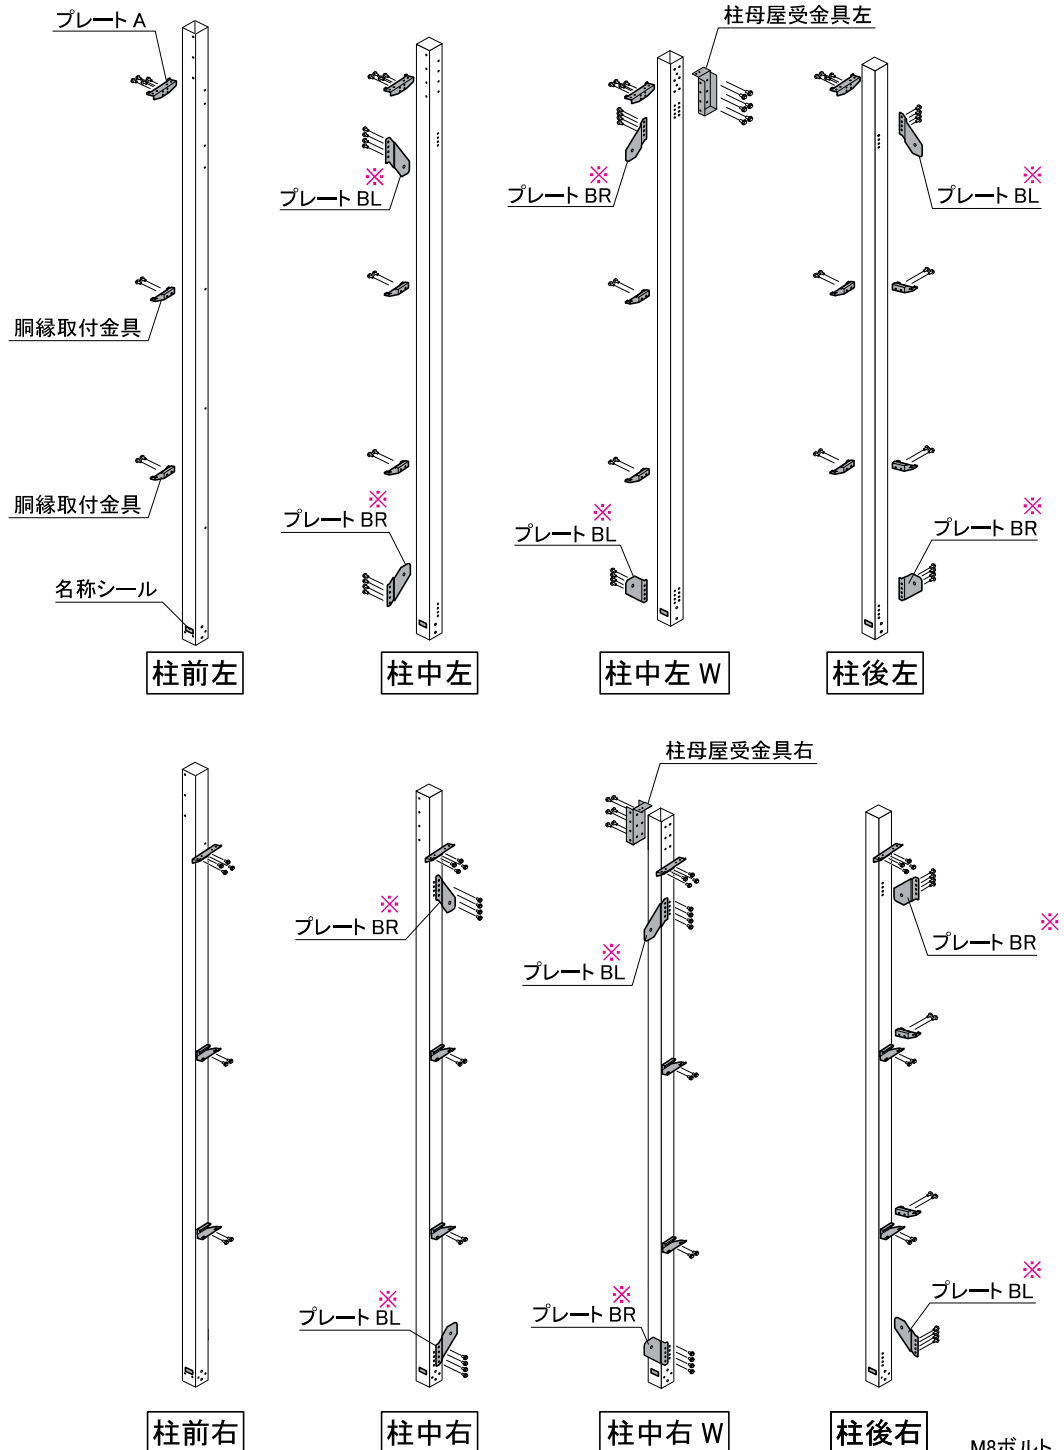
プレート A

胴縁取付金具

胴縁取付金具

名称シール

柱前左

※
プレート BL

※
プレート BR

柱中左

柱母屋受金具左

※
プレート BR

※
プレート BL

柱中左 W

※
プレート BL

※
プレート BR

柱後左

柱前右

※
プレート BR

※
プレート BL

柱中右

柱母屋受金具右

※
プレート BL

※
プレート BR

柱中右 W

※
プレート BR

※
プレート BL

柱後右

M8ボルト